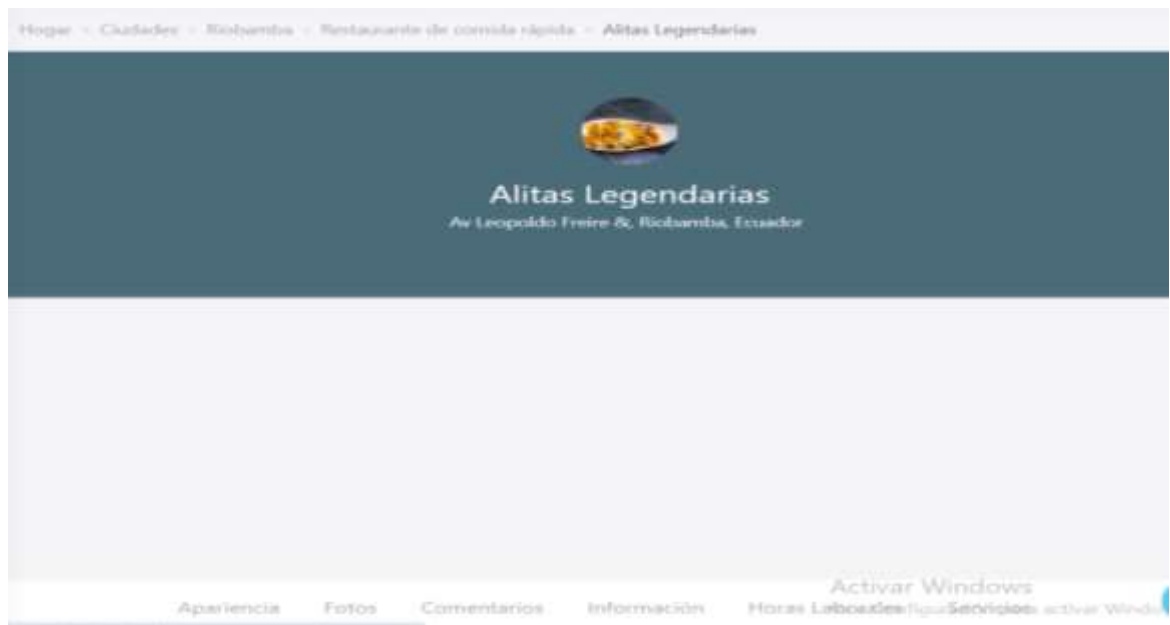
Hogar > Ciudades > Riobamba > Restaurante de comida rápida > Alitas Legendarias

Alitas Legendarias
Av Leopoldo Freire &, Riobamba, Ecuador

Activar Windows

Apariencia Fotos Comentarios Información Horas Laborales Servicios

Ve a Configuración para activar Windows